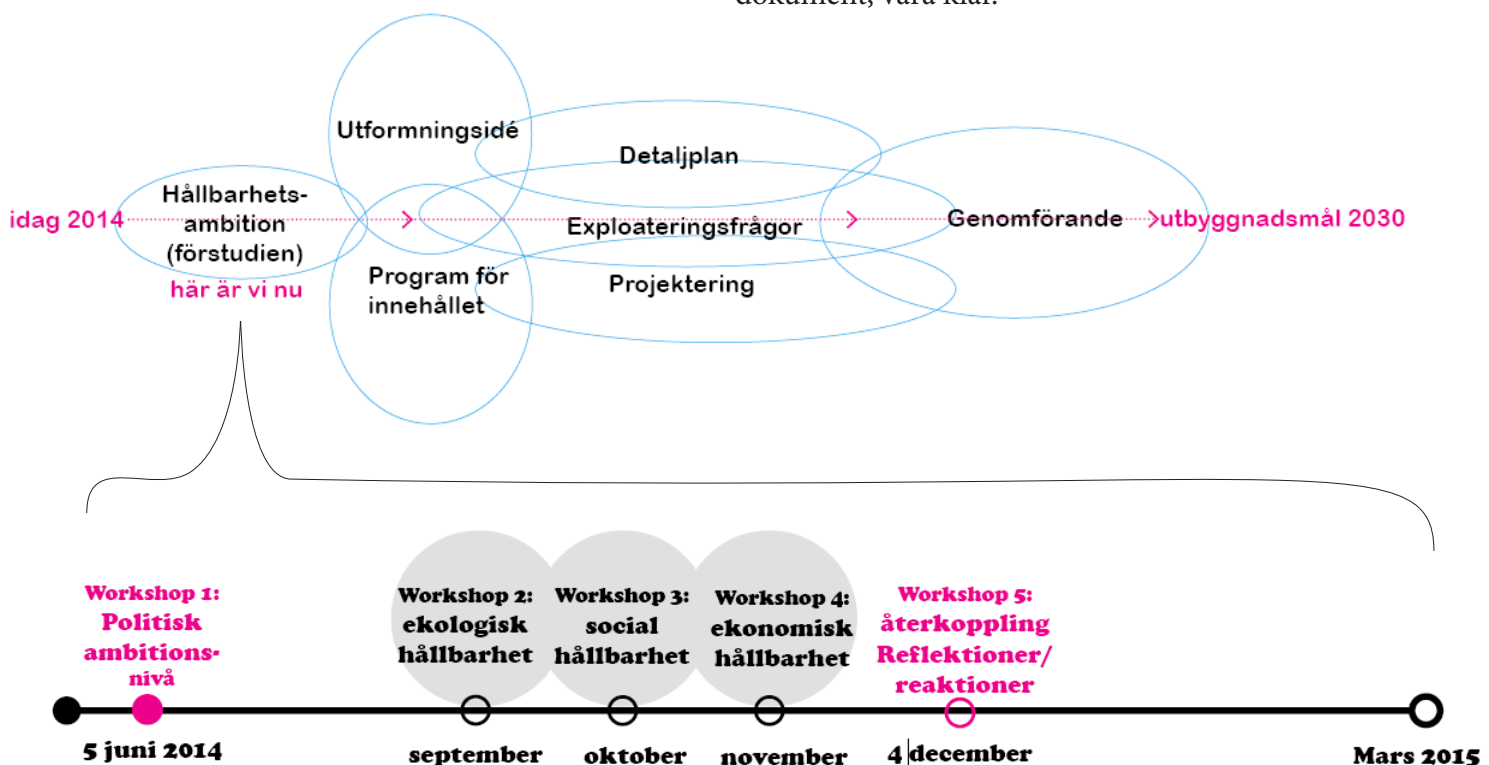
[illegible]

Utformningsidé

Detaljplan

Hållbarhetsambition (förstudien)

idag 2014

Exploateringsfrågor

Genomförande

utbyggnadsmål 2030

här är vi nu

Program för innehållet

Projektering

Workshop 1: Politisk ambitionsnivå

Workshop 2: ekologisk hållbarhet

Workshop 3: social hållbarhet

Workshop 4: ekonomisk hållbarhet

Workshop 5: återkoppling Reflektioner/ reaktioner

5 juni 2014

september

oktober

november

4 december

Mars 2015